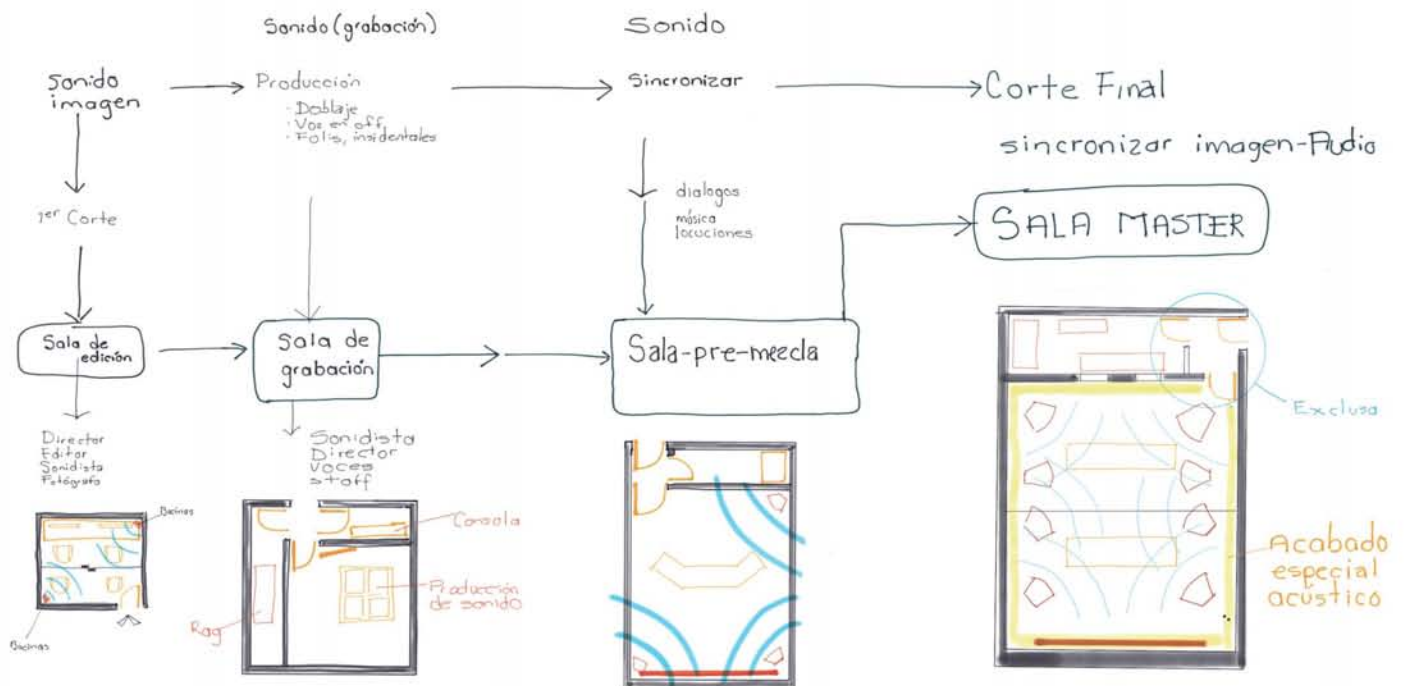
Sonido (grabación)

Sonido

sonido imagen

Producción
- Doblaje
- Voz en off
- Folis, insidentales

Sincronizar

Corte Final

sincronizar imagen-Audio

1er Corte

dialogos
música
locuciones

SALA MASTER

Sala de edición

Sala de grabación

Sala-pre-mezcla

Exclusa

Director
Editor
Sonidista
Fotógrafo

Sonidista
Director
Voces
staff

Bocinas

Bocinas

Consola

Producción de sonido

Rag

Acabado especial acústico